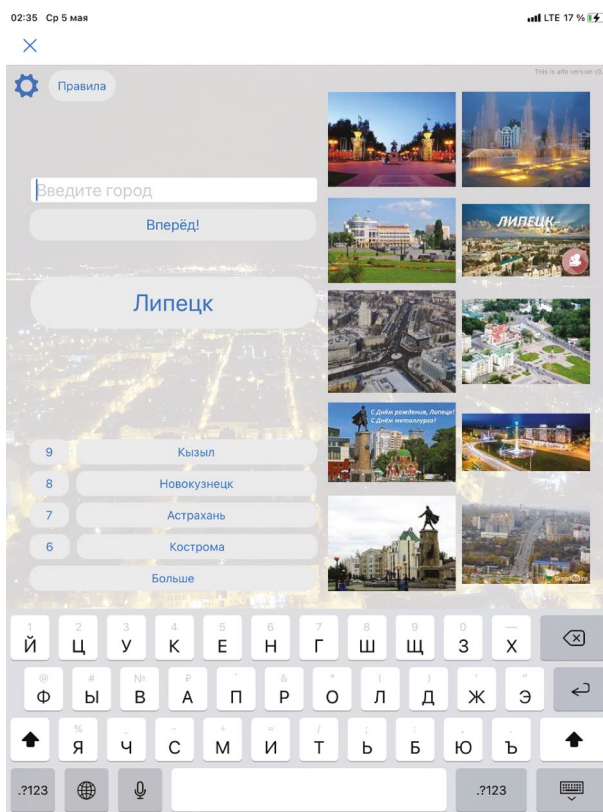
02:35 Ср 5 мая
LTE 17 %

×

This is alfa version of

Правила

Введите город

Вперёд!

Липецк

ЛИПЕЦК

С Днём рождения, Липецк! С Днём металлурга!

9 Кызыл

8 Новокузнецк

7 Астрахань

6 Кострома

Больше

1 Й 2 Ц 3 У 4 К 5 Е 6 Н 7 Г 8 Ш 9 Щ 0 З — Х

@ Ф # Ы № В ₽ А ' П & Р * О ( Л ) Д ' Ж " Э

% Я - Ч - С + М = И / Т ; Ь : Б , Ю . Ъ

.?123 .?123